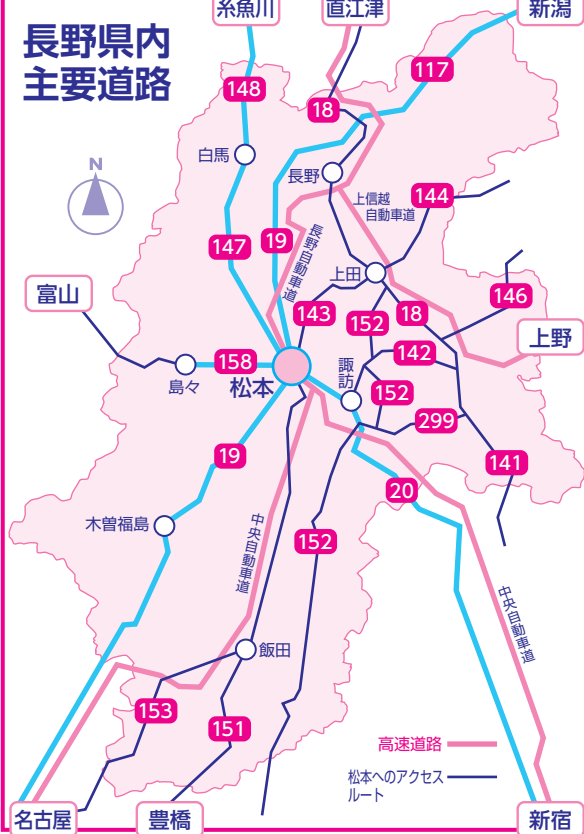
長野県内
主要道路

N

糸魚川
直江津
新潟
148
18
117
白馬
長野
上信越自動車道
144
147
19
長野自動車道
上田
富山
143
152
18
146
上野
158
松本
島々
諏訪
142
152
299
19
141
20
木曽福島
中央自動車道
152
中央自動車道
飯田
153
151
高速道路
松本へのアクセスルート
名古屋
豊橋
新宿